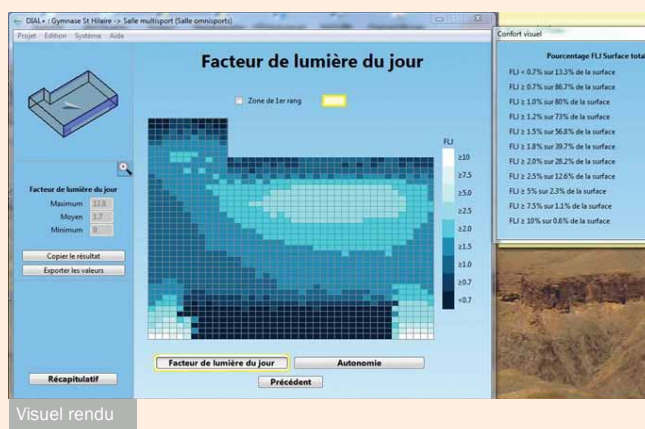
DIAL+ | Gymnase St Hilaire -> Salle multisport (Salle omnisports)
Projet Edition Système Aide

Facteur de lumière du jour

Zone de 1er rang

Facteur de lumière du jour
Maximum 12.8
Moyen 1.7
Minimum 0

Copier le résultat
Exporter les valeurs

FLJ
≥10
≥7.5
≥5.0
≥2.5
≥2.0
≥1.5
≥1.0
≥0.7
<0.7

Facteur de lumière du jour
Autonomie
Précédent

Récapitulatif

Confort visuel

Pourcentage FLJ Surface total

FLJ < 0.7% sur 13.3% de la surface
FLJ ≥ 0.7% sur 86.7% de la surface
FLJ ≥ 1.0% sur 80% de la surface
FLJ ≥ 1.2% sur 73% de la surface
FLJ ≥ 1.5% sur 56.8% de la surface
FLJ ≥ 1.8% sur 39.7% de la surface
FLJ ≥ 2.0% sur 28.2% de la surface
FLJ ≥ 2.5% sur 12.6% de la surface
FLJ ≥ 5% sur 2.3% de la surface
FLJ ≥ 7.5% sur 1.1% de la surface
FLJ ≥ 10% sur 0.6% de la surface

Visuel rendu